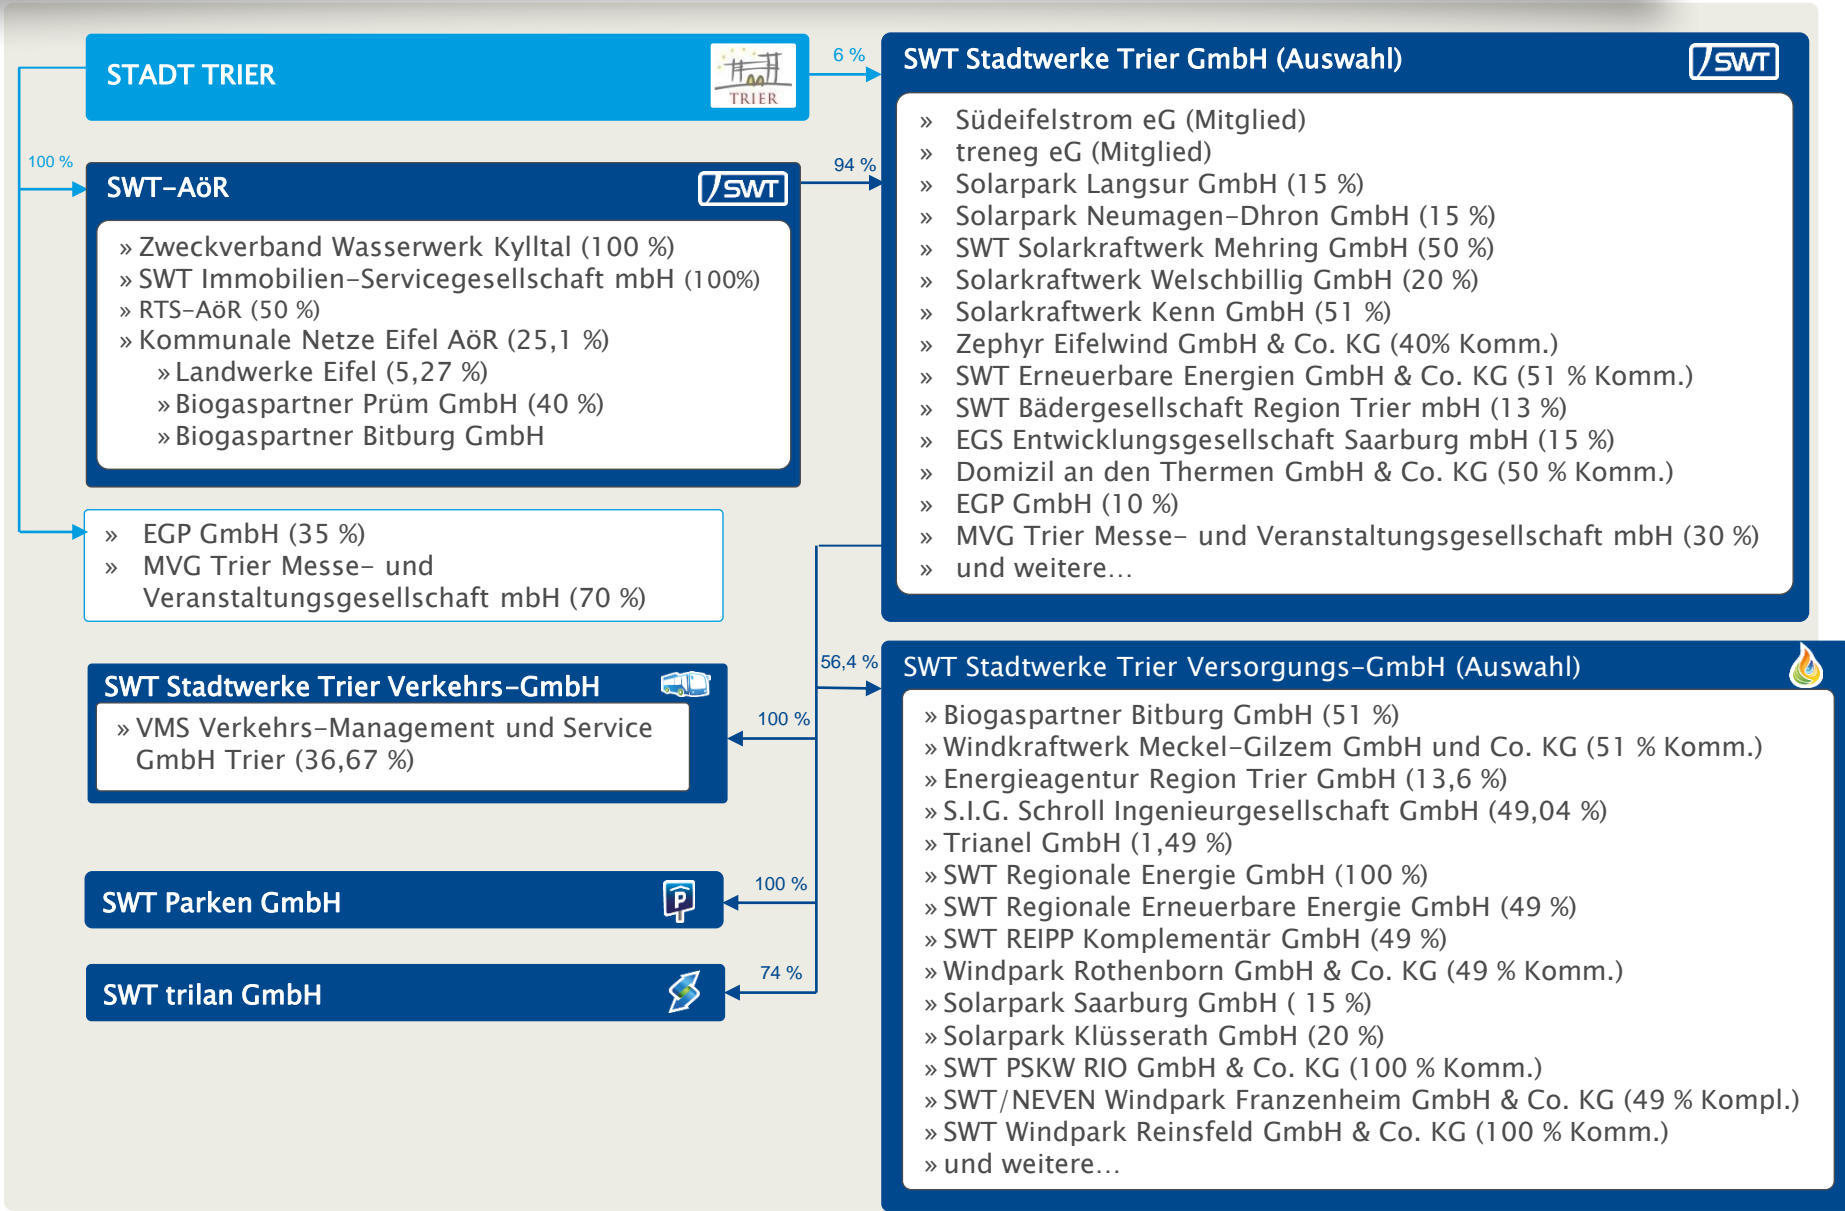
STADT TRIER

TRIER

6 %

SWT Stadtwerke Trier GmbH (Auswahl)

SWT

» Südeifelstrom eG (Mitglied)
» treneg eG (Mitglied)
» Solarpark Langsur GmbH (15 %)
» Solarpark Neumagen-Dhron GmbH (15 %)
» SWT Solarkraftwerk Mehring GmbH (50 %)
» Solarkraftwerk Welschbillig GmbH (20 %)
» Solarkraftwerk Kenn GmbH (51 %)
» Zephyr Eifelwind GmbH & Co. KG (40% Komm.)
» SWT Erneuerbare Energien GmbH & Co. KG (51 % Komm.)
» SWT Bädergesellschaft Region Trier mbH (13 %)
» EGS Entwicklungsgesellschaft Saarburg mbH (15 %)
» Domizil an den Thermen GmbH & Co. KG (50 % Komm.)
» EGP GmbH (10 %)
» MVG Trier Messe- und Veranstaltungsgesellschaft mbH (30 %)
» und weitere…

100 %

SWT-AöR

SWT

94 %

» Zweckverband Wasserwerk Kylltal (100 %)
» SWT Immobilien-Servicegesellschaft mbH (100%)
» RTS-AöR (50 %)
» Kommunale Netze Eifel AöR (25,1 %)
» Landwerke Eifel (5,27 %)
» Biogaspartner Prüm GmbH (40 %)
» Biogaspartner Bitburg GmbH

» EGP GmbH (35 %)
» MVG Trier Messe- und Veranstaltungsgesellschaft mbH (70 %)

56,4 %

SWT Stadtwerke Trier Versorgungs-GmbH (Auswahl)

SWT Stadtwerke Trier Verkehrs-GmbH

» VMS Verkehrs-Management und Service GmbH Trier (36,67 %)

100 %

» Biogaspartner Bitburg GmbH (51 %)
» Windkraftwerk Meckel-Gilzem GmbH und Co. KG (51 % Komm.)
» Energieagentur Region Trier GmbH (13,6 %)
» S.I.G. Schroll Ingenieurgesellschaft GmbH (49,04 %)
» Trianel GmbH (1,49 %)
» SWT Regionale Energie GmbH (100 %)
» SWT Regionale Erneuerbare Energie GmbH (49 %)
» SWT REIPP Komplementär GmbH (49 %)
» Windpark Rothenborn GmbH & Co. KG (49 % Komm.)
» Solarpark Saarburg GmbH ( 15 %)
» Solarpark Klüsserath GmbH (20 %)
» SWT PSKW RIO GmbH & Co. KG (100 % Komm.)
» SWT/NEVEN Windpark Franzenheim GmbH & Co. KG (49 % Kompl.)
» SWT Windpark Reinsfeld GmbH & Co. KG (100 % Komm.)
» und weitere…

100 %

SWT Parken GmbH

74 %

SWT trilan GmbH